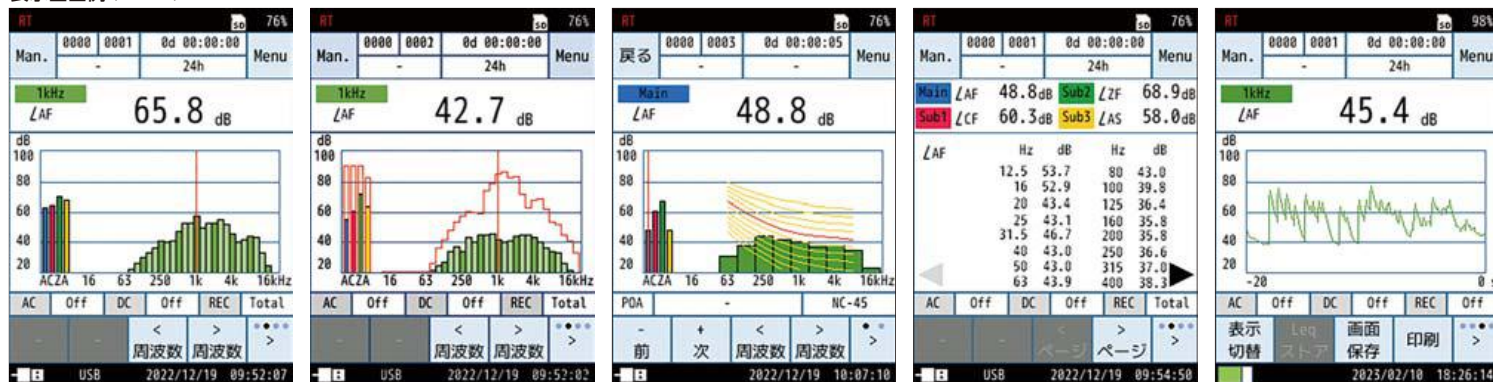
RT 76%
Man. 0000 0001 0d 00:00:00 Menu
- 24h
1kHz
$L_{AF}$ 65.8 dB
dB
100
80
60
40
20
ACZA 16 63 250 1k 4k 16kHz
AC Off DC Off REC Total
< 周波数 > 周波数 >
USB 2022/12/19 09:52:07

RT 76%
Man. 0000 0002 0d 00:00:00 Menu
- 24h
1kHz
$L_{AF}$ 42.7 dB
dB
100
80
60
40
20
ACZA 16 63 250 1k 4k 16kHz
AC Off DC Off REC Total
< 周波数 > 周波数 >
USB 2022/12/19 09:52:02

RT 76%
戻る 0000 0003 0d 00:00:05 Menu
- -
Main
$L_{AF}$ 48.8 dB
dB
100
80
60
40
20
ACZA 16 63 250 1k 4k 16kHz
POA - NC-45
- 前 + 次 < 周波数 > 周波数 >
2022/12/19 10:07:10

RT 76%
Man. 0000 0001 0d 00:00:00 Menu
- 24h
Main $L_{AF}$ 48.8dB Sub2 $L_{ZF}$ 68.9dB
Sub1 $L_{CF}$ 60.3dB Sub3 $L_{AS}$ 58.0dB

| $L_{AF}$ | Hz | dB | Hz | dB |
|---|---|---|---|---|
| | 12.5 | 53.7 | 80 | 43.0 |
| | 16 | 52.9 | 100 | 39.8 |
| | 20 | 43.4 | 125 | 36.4 |
| | 25 | 43.1 | 160 | 35.8 |
| | 31.5 | 46.7 | 200 | 35.8 |
| | 40 | 43.0 | 250 | 36.6 |
| | 50 | 43.0 | 315 | 37.0 |
| | 63 | 43.9 | 400 | 38.3 |

AC Off DC Off REC Total
< ページ > ページ >
USB 2022/12/19 09:54:50

RT 98%
Man. 0000 0001 0d 00:00:00 Menu
- 24h
1kHz
$L_{AF}$ 45.4 dB
dB
100
80
60
40
20
-20 0 s
AC Off DC Off REC Off
表示切替 Leqストア 画面保存 印刷 >
2023/02/10 18:26:14